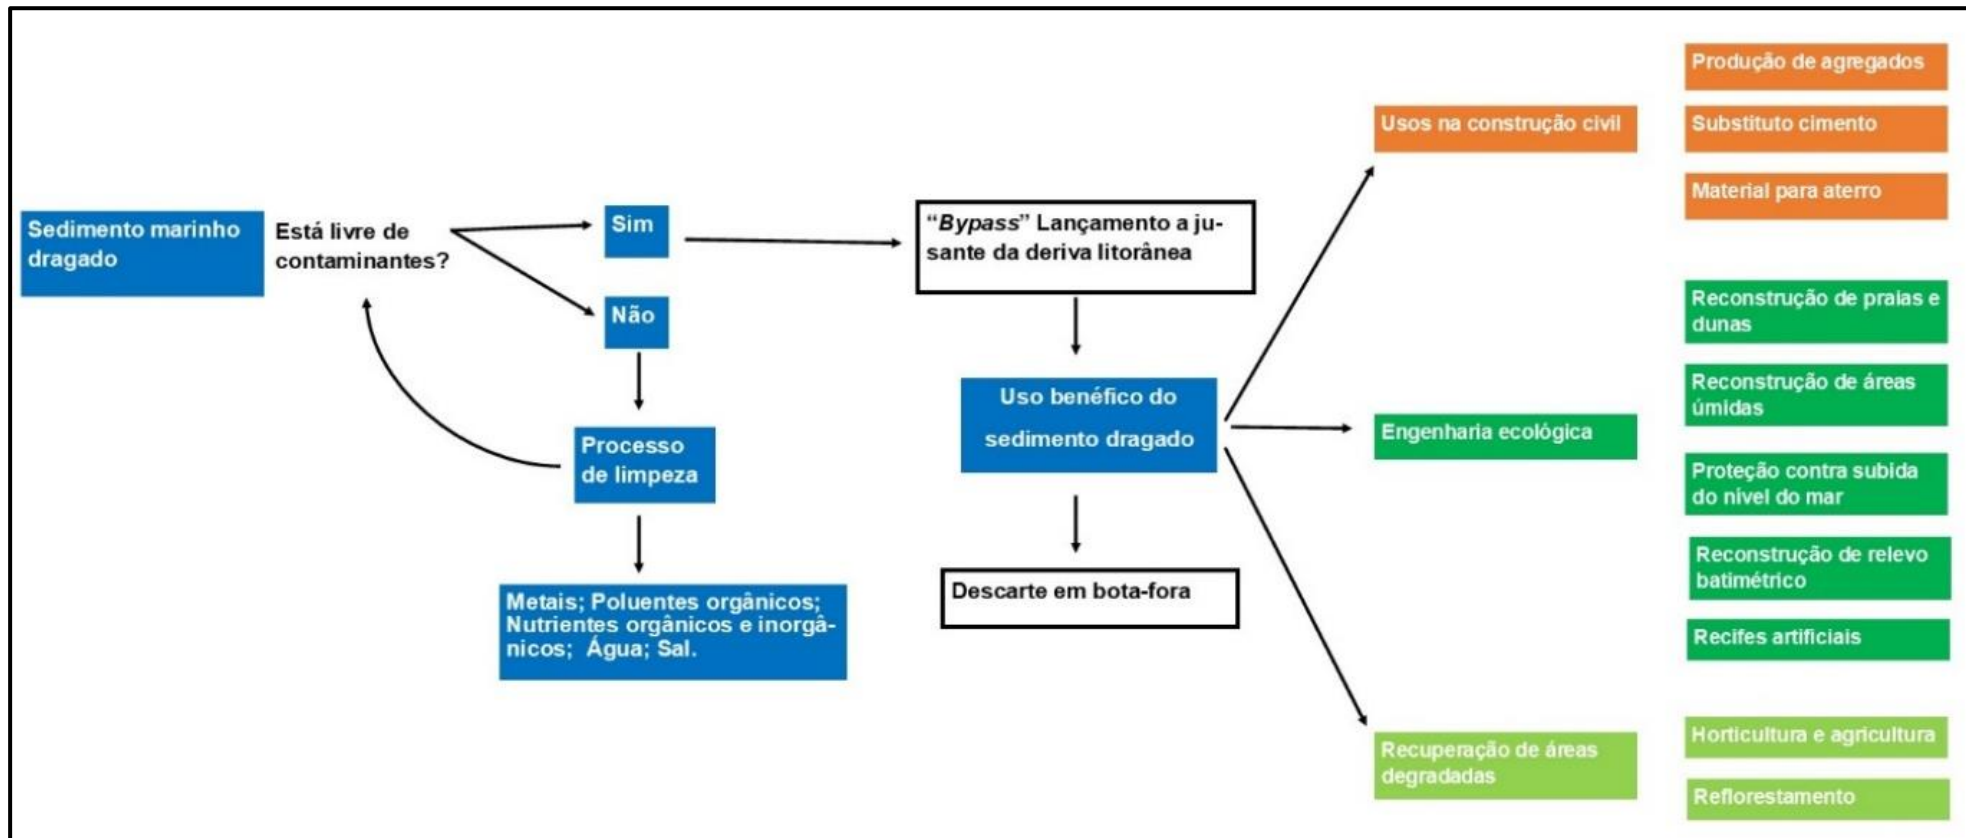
Sedimento marinho dragado

Está livre de contaminantes?

Sim

Não

Processo de limpeza

Metais; Poluentes orgânicos; Nutrientes orgânicos e inorgânicos; Água; Sal.

"*Bypass*" Lançamento a jusante da deriva litorânea

Uso benéfico do sedimento dragado

Descarte em bota-fora

Usos na construção civil

Engenharia ecológica

Recuperação de áreas degradadas

Produção de agregados

Substituto cimento

Material para aterro

Reconstrução de praias e dunas

Reconstrução de áreas úmidas

Proteção contra subida do nível do mar

Reconstrução de relevo batimétrico

Recifes artificiais

Horticultura e agricultura

Reflorestamento